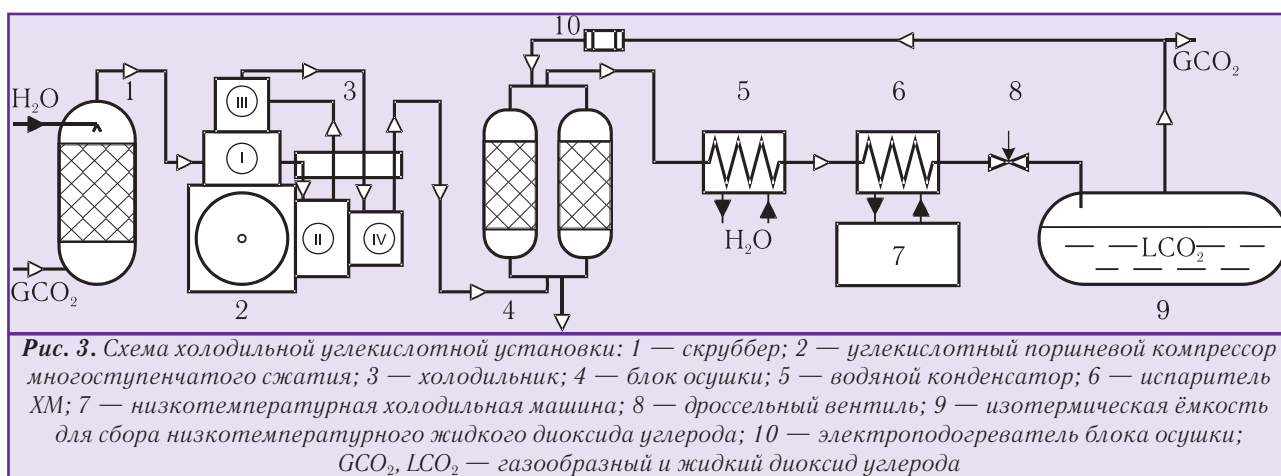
10
$GCO_2$
$H_2O$
1
III
3
I
II
IV
2
4
5
6
8
$H_2O$
7
$LCO_2$
$GCO_2$
9

**Рис. 3.** Схема холодильной углекислотной установки: 1 — скруббер; 2 — углекислотный поршневой компрессор многоступенчатого сжатия; 3 — холодильник; 4 — блок осушки; 5 — водяной конденсатор; 6 — испаритель ХМ; 7 — низкотемпературная холодильная машина; 8 — дроссельный вентиль; 9 — изотермическая ёмкость для сбора низкотемпературного жидкого диоксида углерода; 10 — электроподогреватель блока осушки; $GCO_2$, $LCO_2$ — газообразный и жидкий диоксид углерода